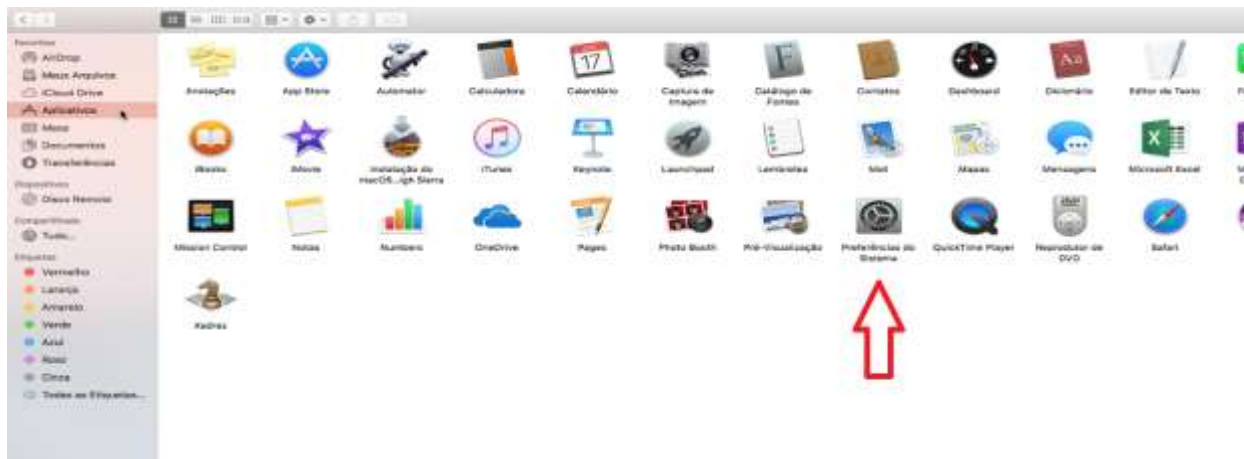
Favoritos
AirDrop
Meus Arquivos
iCloud Drive
Aplicativos
Mesa
Documentos
Transferências
Dispositivos
Disco Remoto
Compartilhado
Tudo...
Etiquetas
Vermelho
Laranja
Amarelo
Verde
Azul
Roxo
Cinza
Todas as Etiquetas...

Anotações
App Store
Automator
Calculadora
Calendário
Captura de Imagem
Catálogo de Fontes
Contatos
Dashboard
Dicionário
Editor de Texto
iBooks
iMovie
Instalação do macOS...igh Sierra
iTunes
Keynote
Launchpad
Lembretes
Mail
Mapas
Mensagens
Microsoft Excel
Mission Control
Notas
Numbers
OneDrive
Pages
Photo Booth
Pré-Visualização
Preferências do Sistema
QuickTime Player
Reprodutor de DVD
Safari
Xadrez